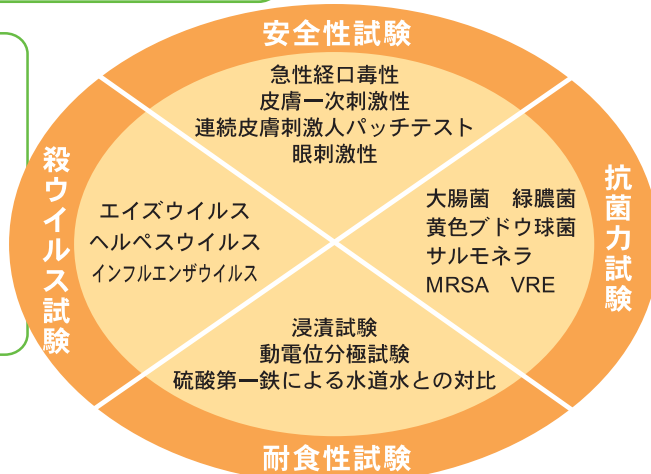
安全性試験

急性経口毒性
皮膚一次刺激性
連続皮膚刺激人パッチテスト
眼刺激性

殺ウイルス試験

エイズウイルス
ヘルペスウイルス
インフルエンザウイルス

抗菌力試験

大腸菌　緑膿菌
黄色ブドウ球菌
サルモネラ
MRSA　VRE

浸漬試験
動電位分極試験
硫酸第一鉄による水道水との対比

耐食性試験